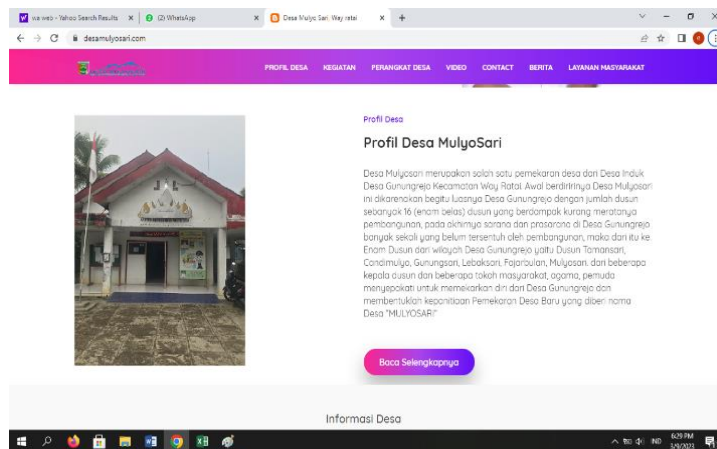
wa web - Yahoo Search Results × (2) WhatsApp × Desa Mulyo Sari, Way ratai × +

desamulyosari.com

PROFIL DESA KEGIATAN PERANGKAT DESA VIDEO CONTACT BERITA LAYANAN MASYARAKAT

Profil Desa

Profil Desa MulyoSari

Desa Mulyosari merupakan salah satu pemekaran desa dari Desa Induk Desa Gunungrejo Kecamatan Way Ratai Awal berdirinya Desa Mulyosari ini dikarenakan begitu luasnya Desa Gunungrejo dengan jumlah dusun sebanyak 16 (enam belas) dusun yang berdampak kurang meratanya pembangunan, pada akhirnya sarana dan prasarana di Desa Gunungrejo banyak sekali yang belum tersentuh oleh pembangunan, maka dari itu ke Enam Dusun dari wilayah Desa Gunungrejo yaitu Dusun Tamansari, Condimulyo, Gunungsari, Lebaksari, Fajarbulan, Mulyosari, dari beberapa kepala dusun dan beberapa tokoh masyarakat, agama, pemuda menyepakati untuk memekarkan diri dari Desa Gunungrejo dan membentuklah kepanitiaan Pemekaran Desa Baru yang diberi nama Desa "MULYOSARI"

Baca Selengkapnya

Informasi Desa

IND 6:29 PM 3/9/2023